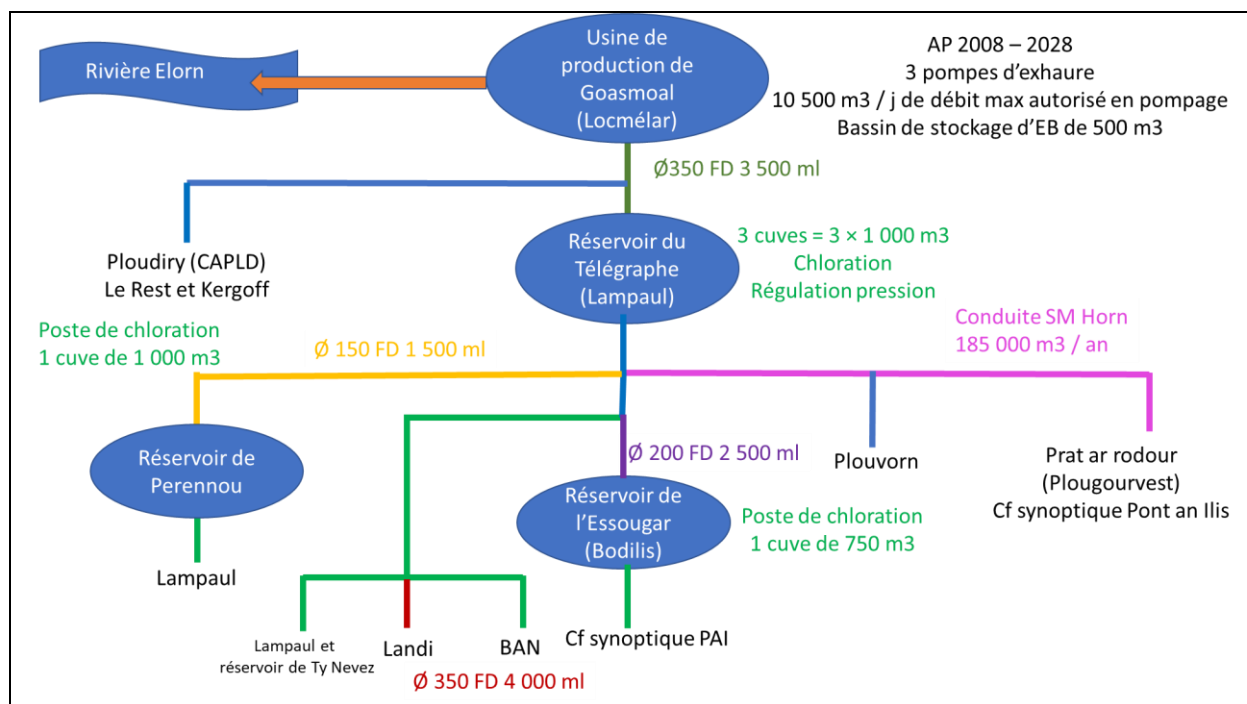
Rivière Elorn

Usine de production de Goasmoal (Locmélar)

AP 2008 – 2028
3 pompes d'exhaure
10 500 m3 / j de débit max autorisé en pompage
Bassin de stockage d'EB de 500 m3

Ø350 FD 3 500 ml

Ploudiry (CAPLD)
Le Rest et Kergoff

Réservoir du Télégraphe (Lampaul)

3 cuves = 3 × 1 000 m3
Chloration
Régulation pression

Poste de chloration
1 cuve de 1 000 m3

Ø 150 FD 1 500 ml

Conduite SM Horn
185 000 m3 / an

Réservoir de Perennou

Ø 200 FD 2 500 ml

Plouvorn

Prat ar rodour (Plougourvest)
Cf synoptique Pont an Ilis

Réservoir de l'Essougar (Bodilis)

Poste de chloration
1 cuve de 750 m3

Lampaul

Lampaul et réservoir de Ty Nevez

Landi

BAN

Cf synoptique PAI

Ø 350 FD 4 000 ml